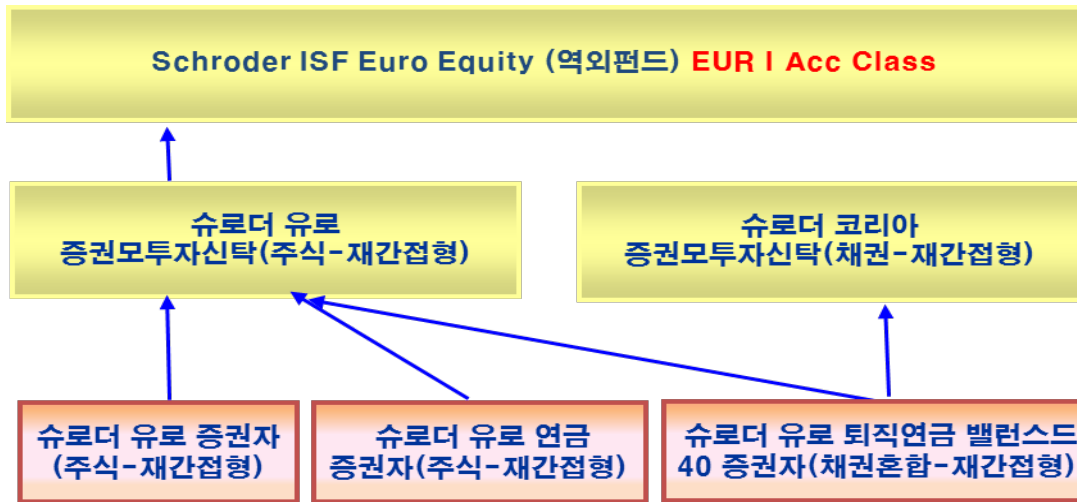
Schroder ISF Euro Equity (역외펀드) EUR I Acc Class

슈로더 유로
증권모투자신탁(주식-재간접형)

슈로더 코리아
증권모투자신탁(채권-재간접형)

슈로더 유로 증권자
(주식-재간접형)

슈로더 유로 연금
증권자(주식-재간접형)

슈로더 유로 퇴직연금 밸런스드
40 증권자(채권혼합-재간접형)